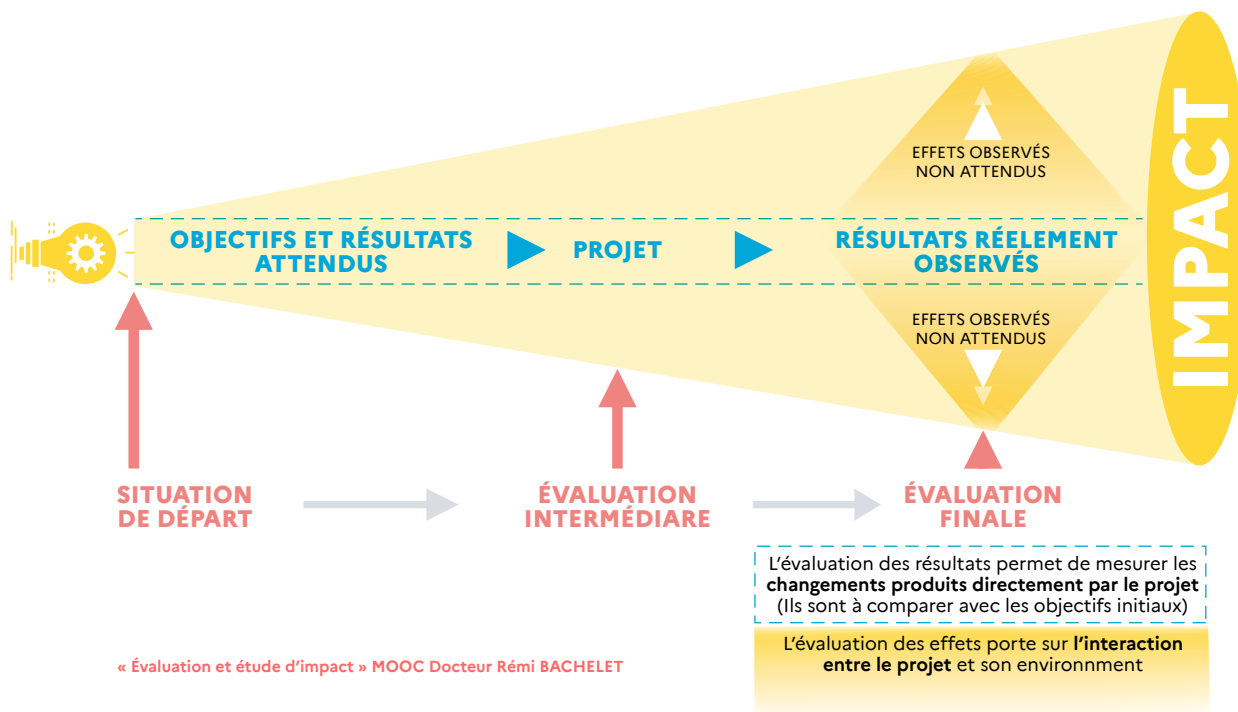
IMPACT

EFFETS OBSERVÉS NON ATTENDUS

OBJECTIFS ET RÉSULTATS ATTENDUS

PROJET

RÉSULTATS RÉELEMENT OBSERVÉS

EFFETS OBSERVÉS NON ATTENDUS

SITUATION DE DÉPART

ÉVALUATION INTERMÉDIARE

ÉVALUATION FINALE

L'évaluation des résultats permet de mesurer les **changements produits directement par le projet** (Ils sont à comparer avec les objectifs initiaux)

L'évaluation des effets porte sur **l'interaction entre le projet** et son environnment

« Évaluation et étude d'impact » MOOC Docteur Rémi BACHELET